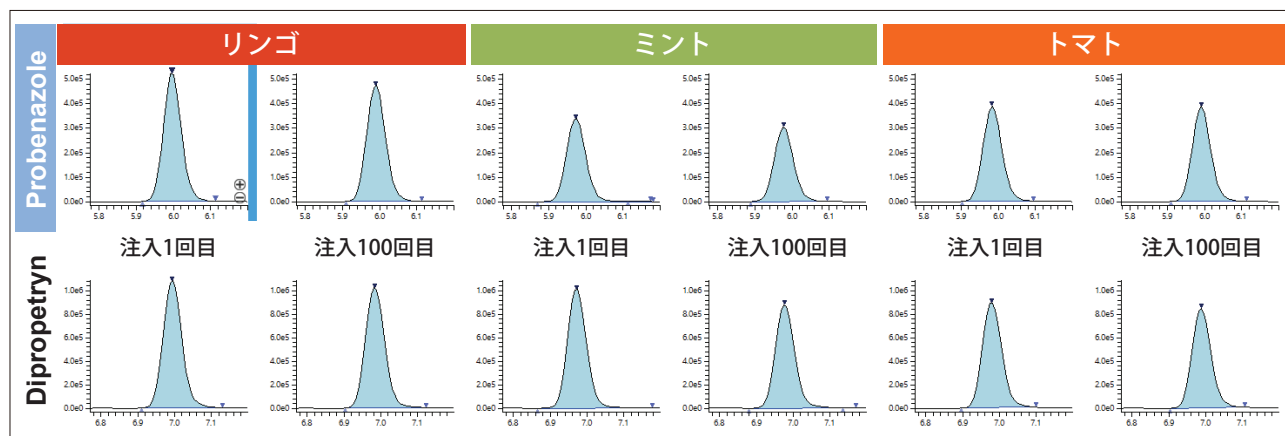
Probenazole

リンゴ

ミント

トマト

5.0e5
4.0e5
3.0e5
2.0e5
1.0e5
0.0e0
5.8 5.9 6.0 6.1

注入1回目

注入100回目

注入1回目

注入100回目

注入1回目

注入100回目

Dipropetryn

1.0e6
8.0e5
6.0e5
4.0e5
2.0e5
0.0e0
6.8 6.9 7.0 7.1